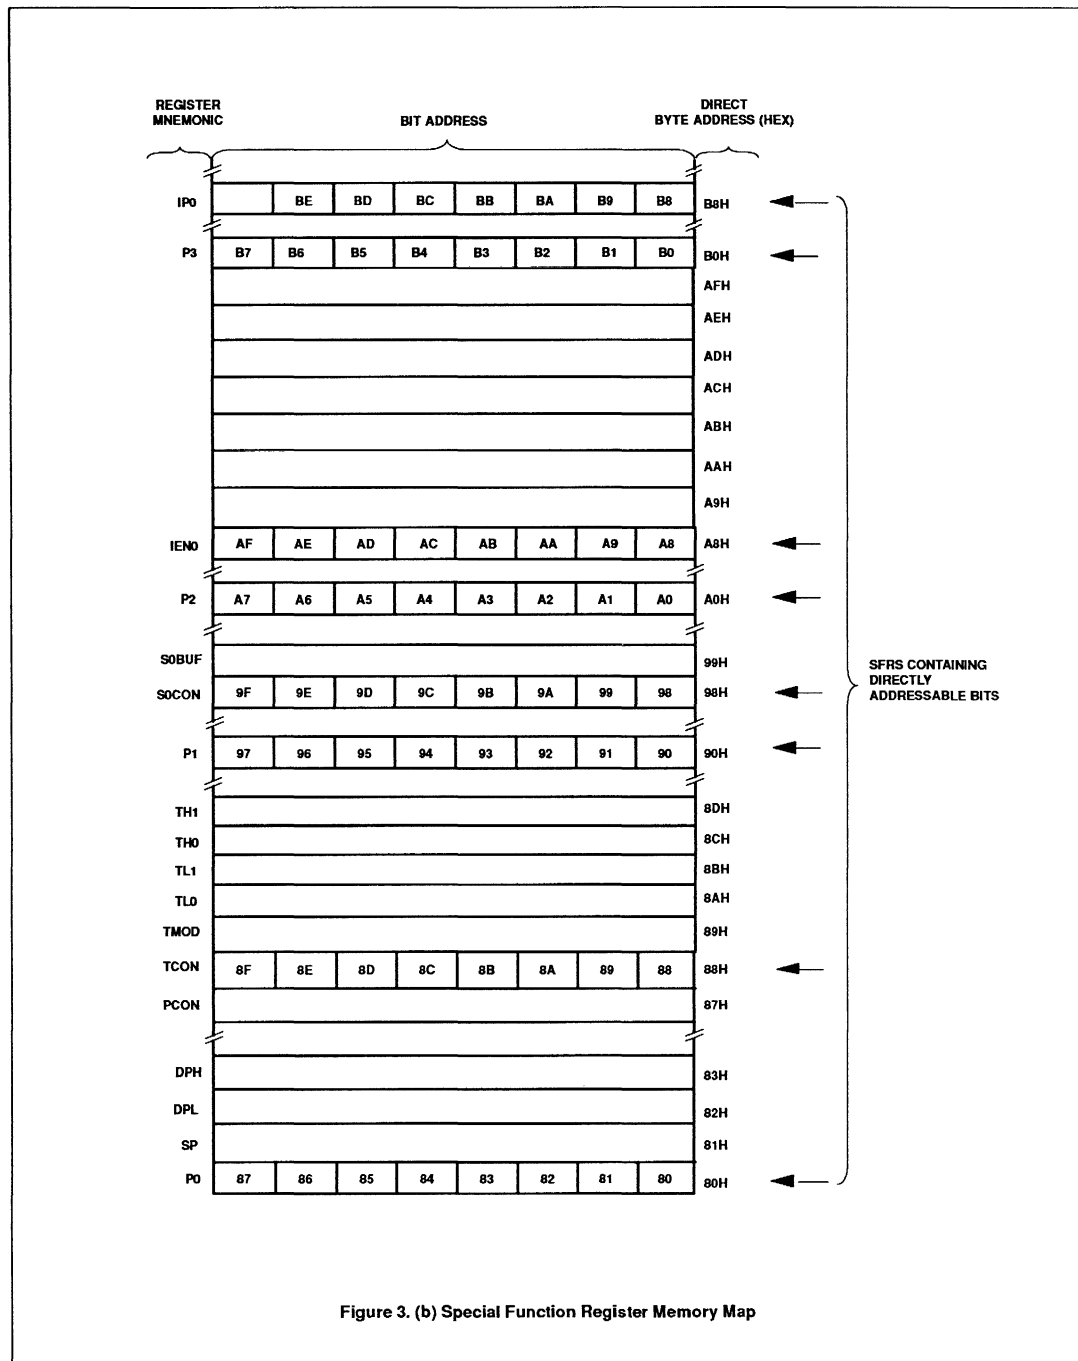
REGISTER MNEMONIC

BIT ADDRESS

DIRECT BYTE ADDRESS (HEX)

| | | | | | | | | | |
|---|---|---|---|---|---|---|---|---|---|
| IP0 | | BE | BD | BC | BB | BA | B9 | B8 | B8H |
| P3 | B7 | B6 | B5 | B4 | B3 | B2 | B1 | B0 | B0H |
| | | | | | | | | | AFH |
| | | | | | | | | | AEH |
| | | | | | | | | | ADH |
| | | | | | | | | | ACH |
| | | | | | | | | | ABH |
| | | | | | | | | | AAH |
| | | | | | | | | | A9H |
| IEN0 | AF | AE | AD | AC | AB | AA | A9 | A8 | A8H |
| P2 | A7 | A6 | A5 | A4 | A3 | A2 | A1 | A0 | A0H |
| S0BUF | | | | | | | | | 99H |
| S0CON | 9F | 9E | 9D | 9C | 9B | 9A | 99 | 98 | 98H |
| P1 | 97 | 96 | 95 | 94 | 93 | 92 | 91 | 90 | 90H |
| TH1 | | | | | | | | | 8DH |
| TH0 | | | | | | | | | 8CH |
| TL1 | | | | | | | | | 8BH |
| TL0 | | | | | | | | | 8AH |
| TMOD | | | | | | | | | 89H |
| TCON | 8F | 8E | 8D | 8C | 8B | 8A | 89 | 88 | 88H |
| PCON | | | | | | | | | 87H |
| DPH | | | | | | | | | 83H |
| DPL | | | | | | | | | 82H |
| SP | | | | | | | | | 81H |
| P0 | 87 | 86 | 85 | 84 | 83 | 82 | 81 | 80 | 80H |

SFRS CONTAINING DIRECTLY ADDRESSABLE BITS

Figure 3. (b) Special Function Register Memory Map